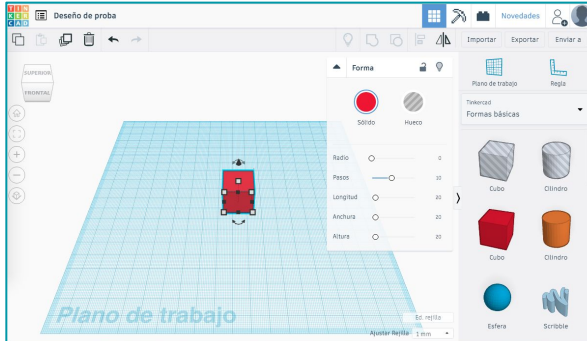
TIN KER CAD

Diseño de proba

Novedades

Importar Exportar Enviar a

SUPERIOR
FRONTAL

Forma

Sólido Hueco

Radio 0
Pasos 10
Longitud 20
Anchura 20
Altura 20

Plano de trabajo Regla

Tinkercad
Formas básicas

Cubo Cilindro
Cubo Cilindro
Esfera Scribble

Plano de trabajo

Ed. rejilla
Ajustar Rejilla 1 mm